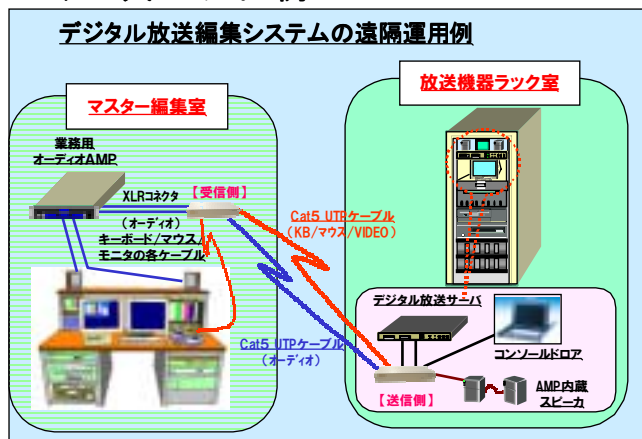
デジタル放送編集システムの遠隔運用例

マスター編集室

放送機器ラック室

業務用
オーディオAMP

XLRコネクタ
【受信側】

（オーディオ）
キーボード／マウス／
モニタの各ケーブル

Cat5 UTPケーブル
（KB/マウス/VIDEO）

Cat5 UTPケーブル
（オーディオ）

デジタル放送サーバ

コンソールドロア

【送信側】

AMP内蔵
スピーカ